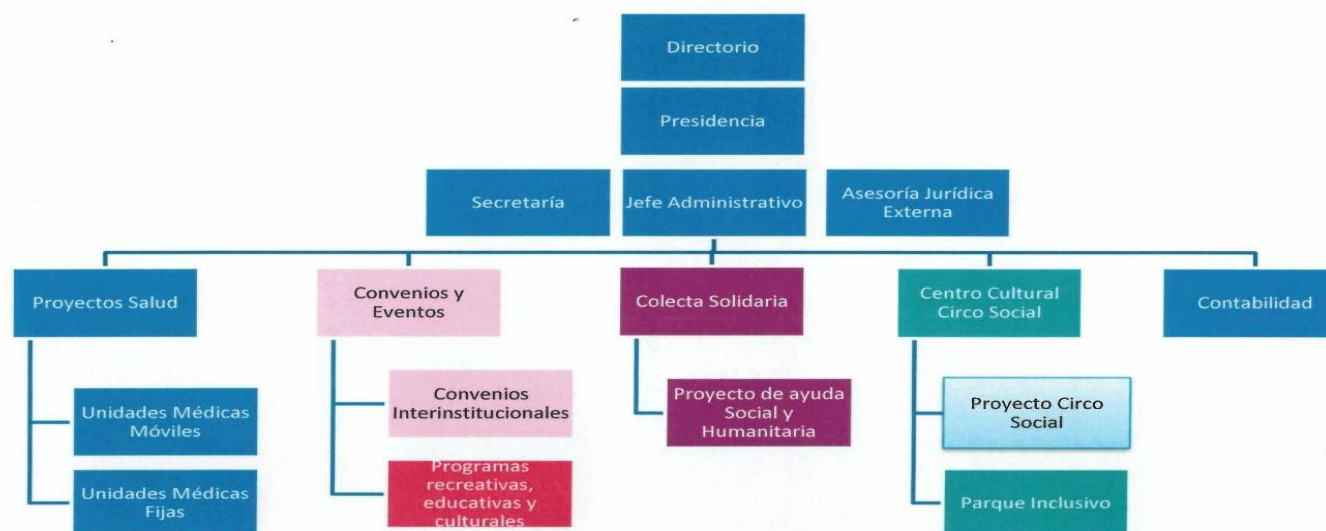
Directorio

Presidencia

Secretaría

Jefe Administrativo

Asesoría Jurídica Externa

Proyectos Salud

Convenios y Eventos

Colecta Solidaria

Centro Cultural Circo Social

Contabilidad

Unidades Médicas Móviles

Unidades Médicas Fijas

Convenios Interinstitucionales

Programas recreativas, educativas y culturales

Proyecto de ayuda Social y Humanitaria

Proyecto Circo Social

Parque Inclusivo